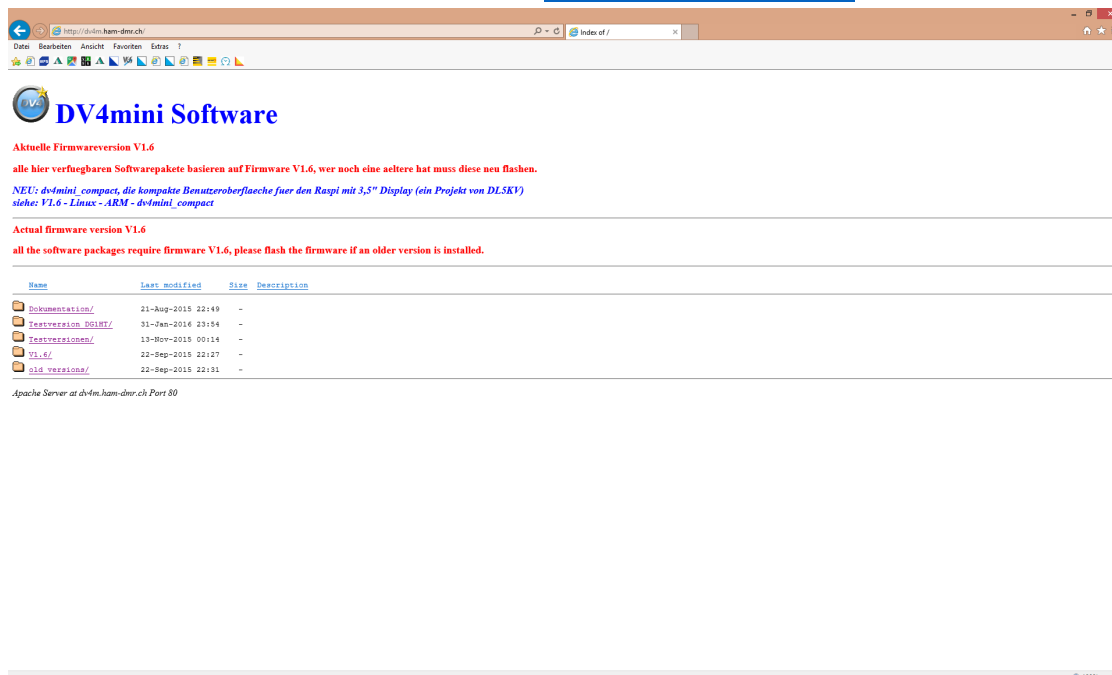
http://dv4m.ham-dmr.ch/

Index of /

Datei Bearbeiten Ansicht Favoriten Extras ?

DV4

DV4mini Software

Aktuelle Firmwareversion V1.6

alle hier verfuegbaren Softwarepakete basieren auf Firmware V1.6, wer noch eine aeltere hat muss diese neu flashen.

NEU: dv4mini_compact, die kompakte Benutzeroberflaeche fuer den Raspi mit 3,5" Display (ein Projekt von DL5KV)
siehe: V1.6 - Linux - ARM - dv4mini_compact

Actual firmware version V1.6

all the software packages require firmware V1.6, please flash the firmware if an older version is installed.

| Name | Last modified | Size | Description |
|---|---|---|---|
| Dokumentation/ | 21-Aug-2015 22:49 | - | |
| Testversion DG1MT/ | 31-Jan-2016 23:54 | - | |
| Testversionen/ | 13-Nov-2015 00:14 | - | |
| V1.6/ | 22-Sep-2015 22:27 | - | |
| old versions/ | 22-Sep-2015 22:31 | - | |

Apache Server at dv4m.ham-dmr.ch Port 80